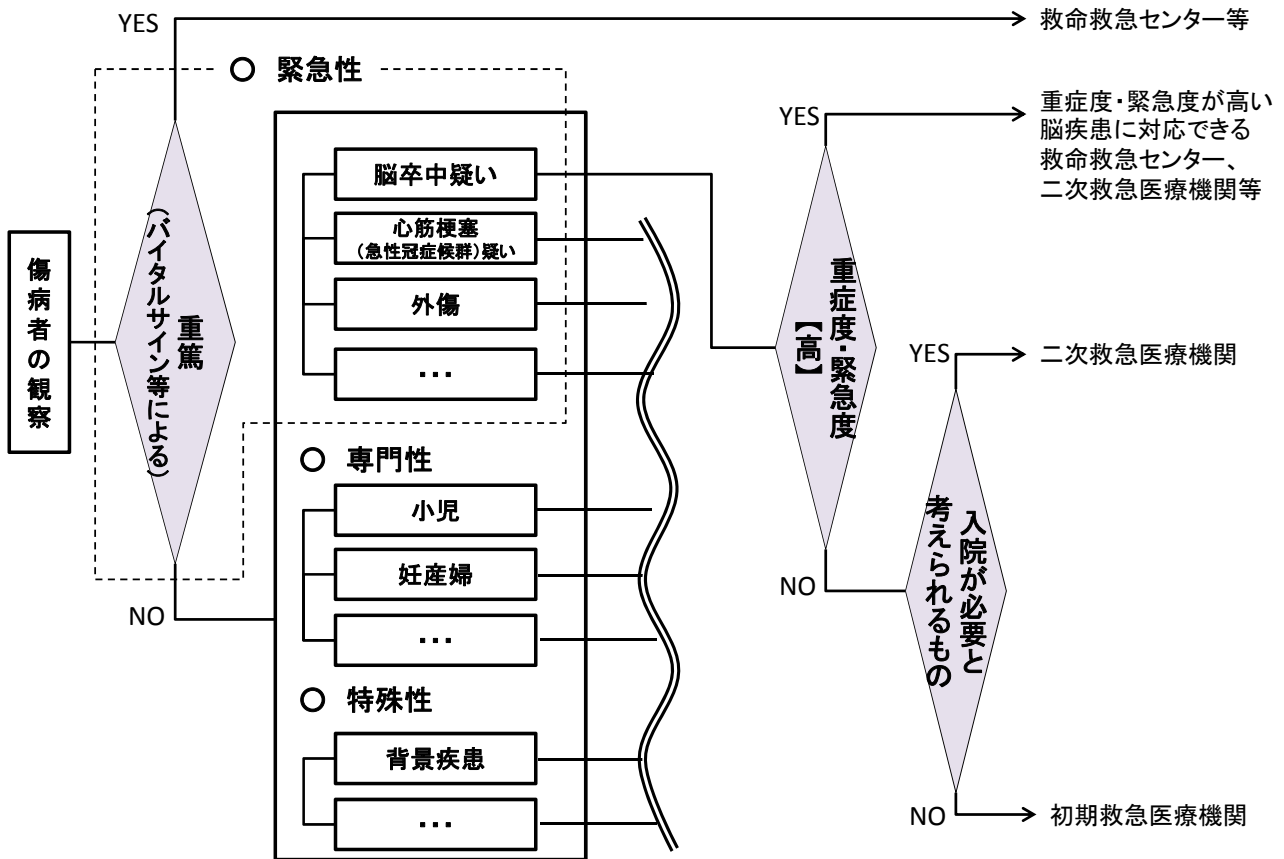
YES

救命救急センター等

○ 緊急性

傷病者の観察

重篤（バイタルサイン等による）

脳卒中疑い

心筋梗塞（急性冠症候群）疑い

外傷

・・・

○ 専門性

小児

妊産婦

・・・

○ 特殊性

背景疾患

・・・

NO

YES

重症度・緊急度が高い脳疾患に対応できる救命救急センター、二次救急医療機関等

重症度・緊急度【高】

NO

YES

二次救急医療機関

入院が必要と考えられるもの

NO

初期救急医療機関